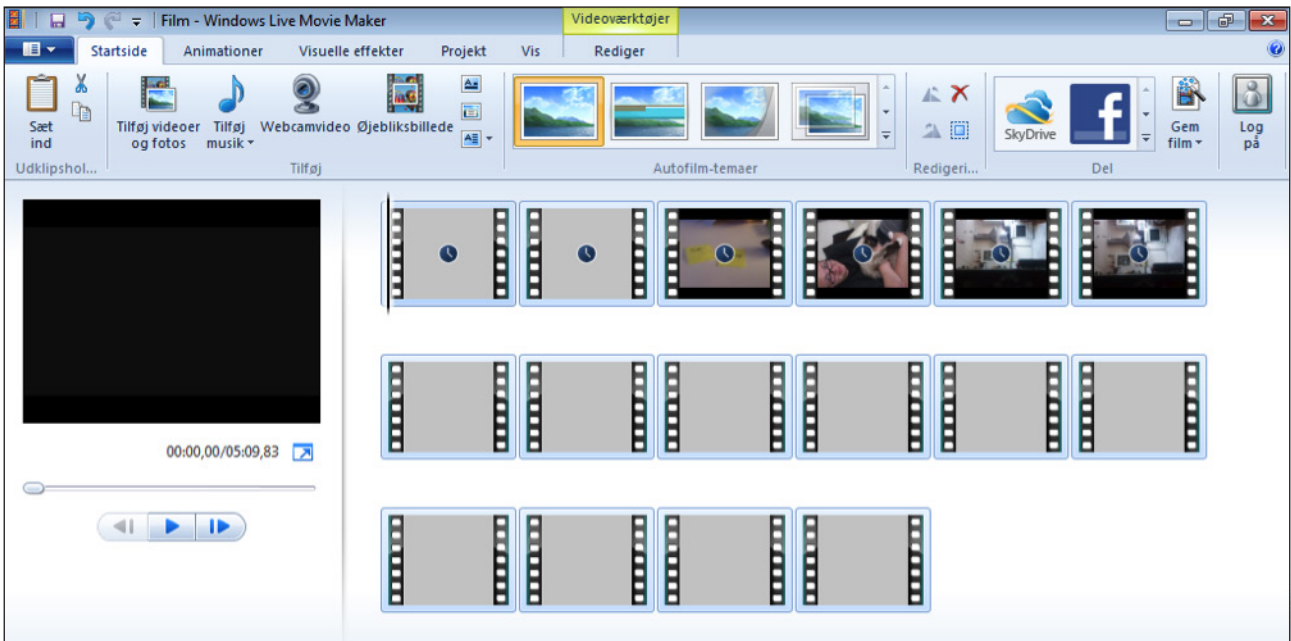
Film - Windows Live Movie Maker

Videoværktøjer

Startside
Animationer
Visuelle effekter
Projekt
Vis
Rediger

Sæt ind
Udklipshol...

Tilføj videoer og fotos
Tilføj musik
Webcamvideo
Øjebliksbillede
Tilføj

Autofilm-temaer

Redigeri...

SkyDrive
Gem film
Log på
Del

00:00,00/05:09,83